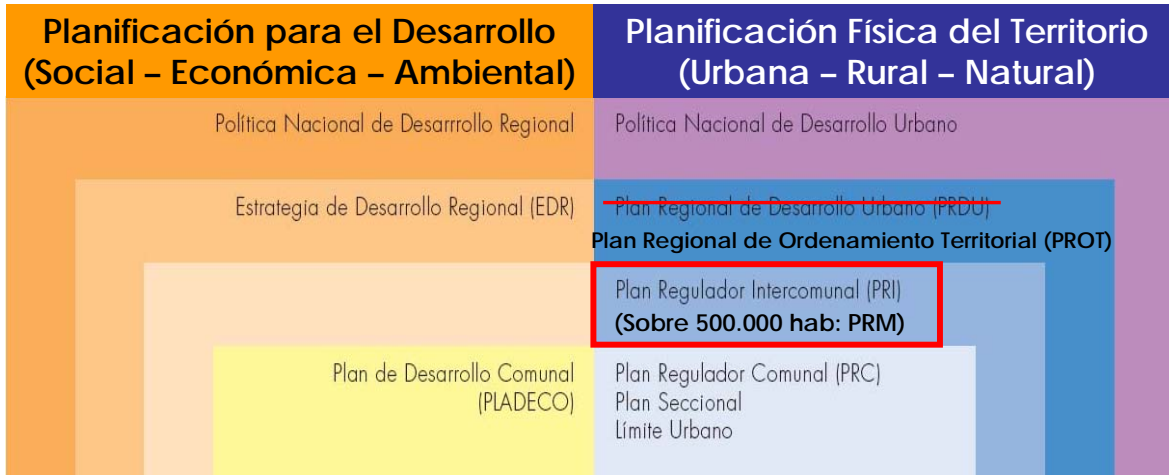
Planificación para el Desarrollo (Social – Económica – Ambiental)

Política Nacional de Desarrrollo Regional

Estrategia de Desarrollo Regional (EDR)

Plan de Desarrollo Comunal (PLADECO)

Planificación Física del Territorio (Urbana – Rural – Natural)

Política Nacional de Desarrollo Urbano

~~Plan Regional de Desarrollo Urbano (PRDU)~~

Plan Regional de Ordenamiento Territorial (PROT)

Plan Regulador Intercomunal (PRI)
(Sobre 500.000 hab: PRM)

Plan Regulador Comunal (PRC)
Plan Seccional
Límite Urbano